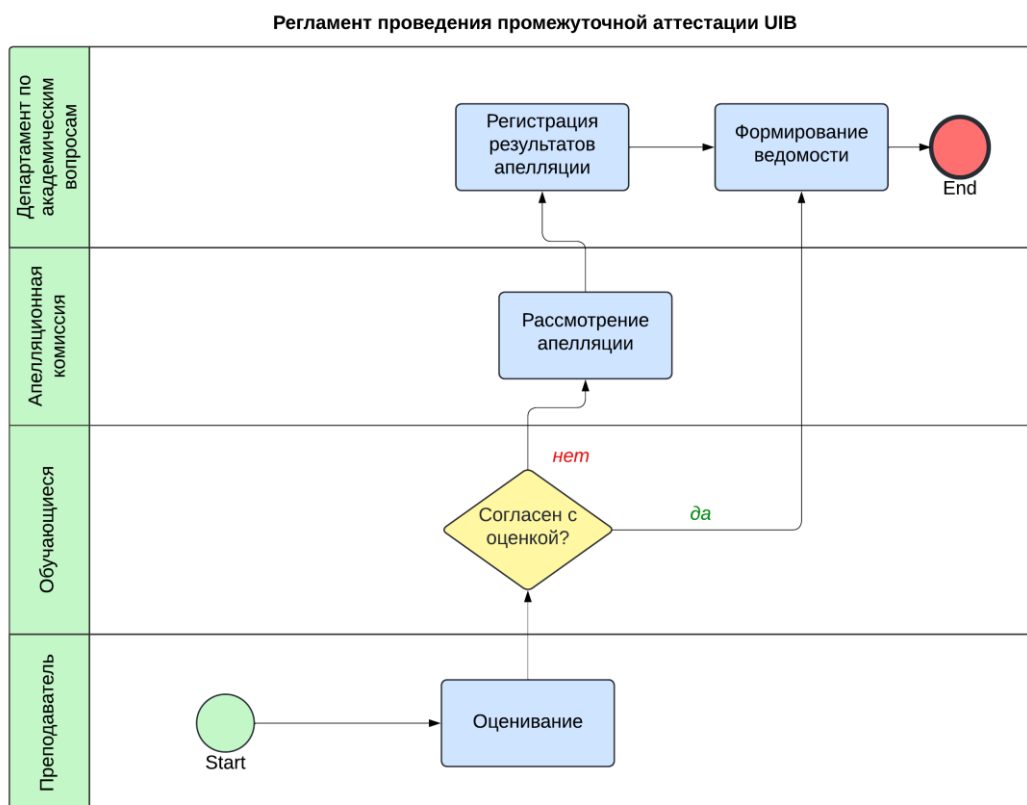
Регламент проведения промежуточной аттестации UIB

Департамент по академическим вопросам

Регистрация результатов апелляции

Формирование ведомости

End

Апелляционная комиссия

Рассмотрение апелляции

Обучающиеся

нет

Согласен с оценкой?

да

Преподаватель

Start

Оценивание